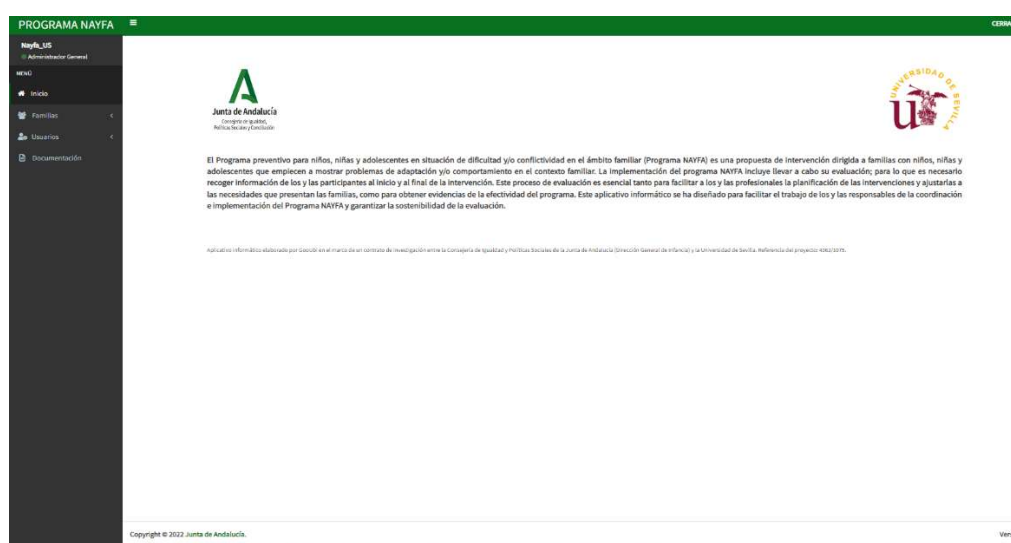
PROGRAMA NAYFA ≡

CERRA

Nayfa_US
Administrador General

MENÚ

Inicio

Familias

Usuarios

Documentación

Junta de Andalucía
Consejería de Igualdad, Políticas Sociales y Conciliación

UNIVERSIDAD DE SEVILLA

El Programa preventivo para niños, niñas y adolescentes en situación de dificultad y/o conflictividad en el ámbito familiar (Programa NAYFA) es una propuesta de intervención dirigida a familias con niños, niñas y adolescentes que empiecen a mostrar problemas de adaptación y/o comportamiento en el contexto familiar. La implementación del programa NAYFA incluye llevar a cabo su evaluación; para lo que es necesario recoger información de los y las participantes al inicio y al final de la intervención. Este proceso de evaluación es esencial tanto para facilitar a los y las profesionales la planificación de las intervenciones y ajustarlas a las necesidades que presentan las familias, como para obtener evidencias de la efectividad del programa. Este aplicativo informático se ha diseñado para facilitar el trabajo de los y las responsables de la coordinación e implementación del Programa NAYFA y garantizar la sostenibilidad de la evaluación.

Aplicativo informático elaborado por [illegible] en el marco de un contrato de investigación entre la Consejería de Igualdad y Políticas Sociales de la Junta de Andalucía (Dirección General de Infancia) y la Universidad de Sevilla. Referencia del proyecto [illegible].

Copyright © 2022 Junta de Andalucía.

Ver